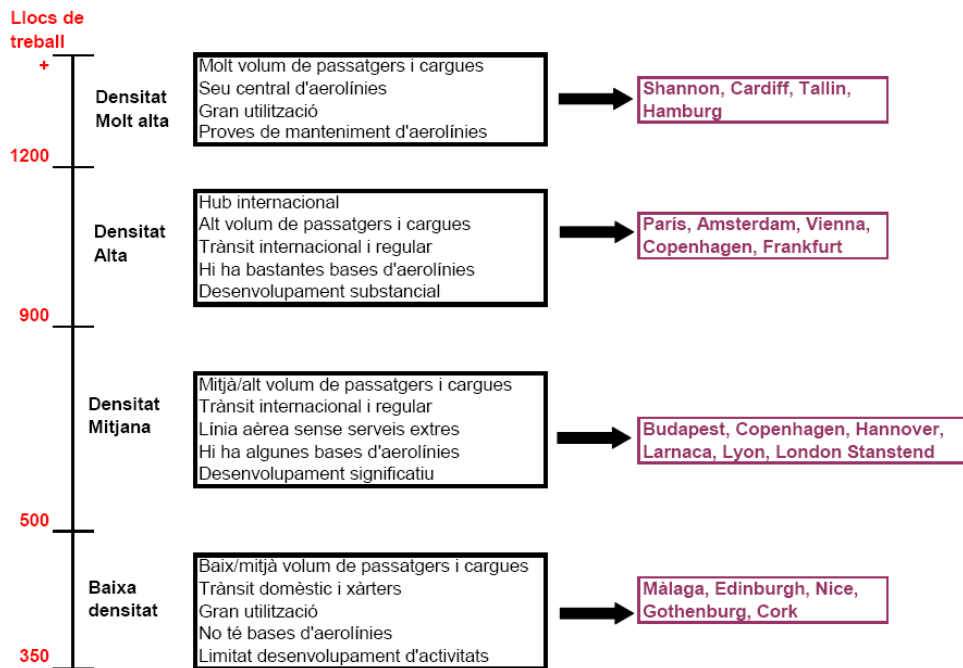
Llocs de treball
+

Densitat Molt alta

Molt volum de passatgers i cargues
Seu central d'aerolínies
Gran utilització
Proves de manteniment d'aerolínies

Shannon, Cardiff, Tallin, Hamburg

1200

Densitat Alta

Hub internacional
Alt volum de passatgers i cargues
Trànsit internacional i regular
Hi ha bastantes bases d'aerolínies
Desenvolupament substancial

París, Amsterdam, Vienna, Copenhagen, Frankfurt

900

Densitat Mitjana

Mitjà/alt volum de passatgers i cargues
Trànsit internacional i regular
Línia aèrea sense serveis extres
Hi ha algunes bases d'aerolínies
Desenvolupament significatiu

Budapest, Copenhagen, Hannover, Larnaca, Lyon, London Stanstend

500

Baixa densitat

Baix/mitjà volum de passatgers i cargues
Trànsit domèstic i xàrters
Gran utilització
No té bases d'aerolínies
Limitat desenvolupament d'activitats

Màlaga, Edinburgh, Nice, Gothenburg, Cork

350